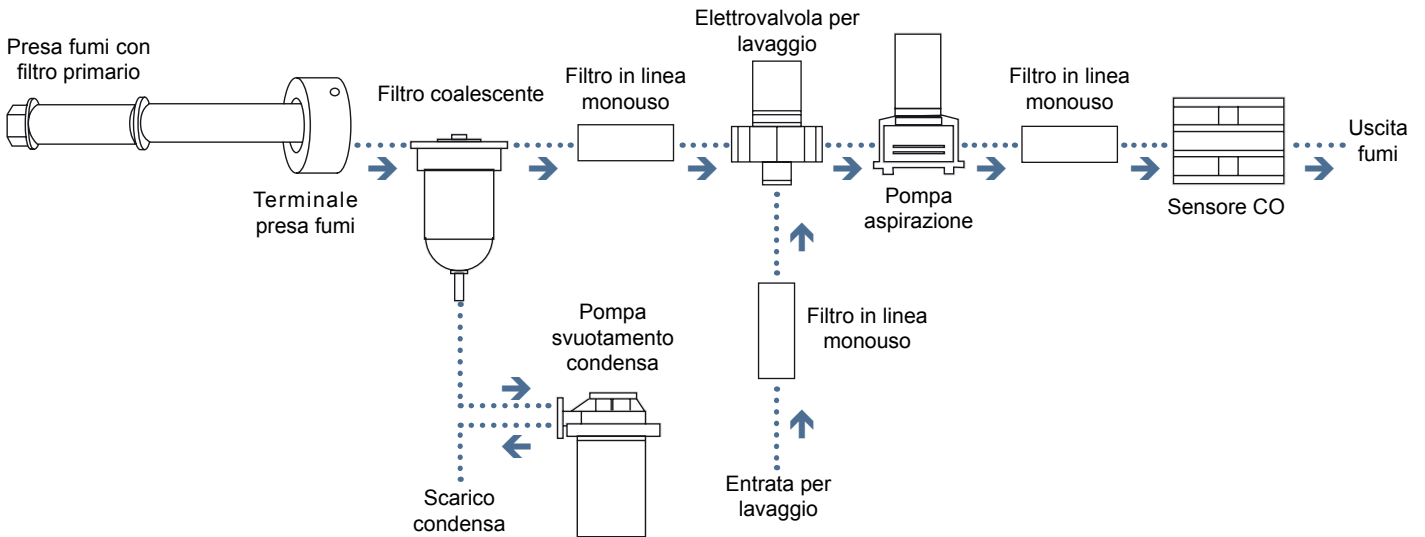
Presa fumi con filtro primario

Filtro coalescente

Filtro in linea monouso

Elettrovalvola per lavaggio

Filtro in linea monouso

Uscita fumi

Terminale presa fumi

Pompa aspirazione

Sensore CO

Pompa svuotamento condensa

Filtro in linea monouso

Scarico condensa

Entrata per lavaggio